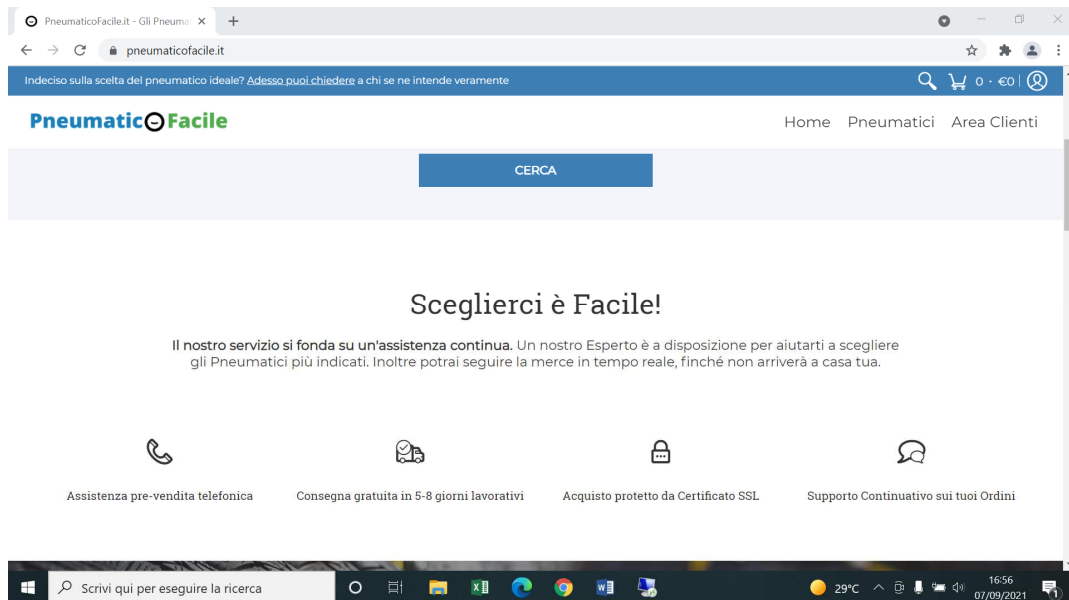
PneumaticoFacile.it - Gli Pneuma ×  +

pneumaticofacile.it

Indeciso sulla scelta del pneumatico ideale? Adesso puoi chiedere a chi se ne intende veramente

0 · €0

PneumaticoFacile

Home Pneumatici Area Clienti

CERCA

Sceglierci è Facile!

Il nostro servizio si fonda su un'assistenza continua. Un nostro Esperto è a disposizione per aiutarti a scegliere gli Pneumatici più indicati. Inoltre potrai seguire la merce in tempo reale, finché non arriverà a casa tua.

Assistenza pre-vendita telefonica

Consegna gratuita in 5-8 giorni lavorativi

Acquisto protetto da Certificato SSL

Supporto Continuativo sui tuoi Ordini

Scrivi qui per eseguire la ricerca

29°C

16:56
07/09/2021